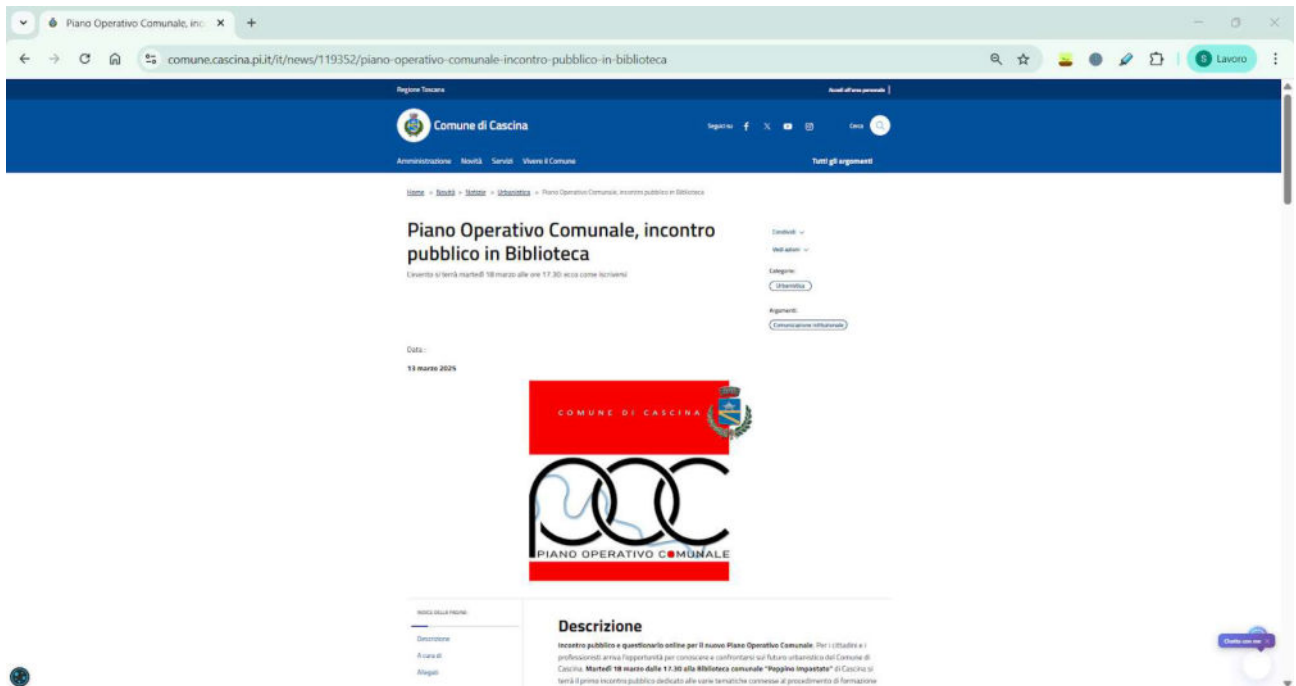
Piano Operativo Comunale, inc ×
comune.cascina.pi.it/it/news/119352/piano-operativo-comunale-incontro-pubblico-in-biblioteca
Lavoro

Regione Toscana
Accedi all'area personale

Comune di Cascina
Seguici su
Cerca

Amministrazione Novità Servizi Vivere il Comune
Tutti gli argomenti

Home > Novità > Notizie > Urbanistica > Piano Operativo Comunale, incontro pubblico in Biblioteca

Piano Operativo Comunale, incontro pubblico in Biblioteca

L'evento si terrà martedì 18 marzo alle ore 17.30: ecco come iscriversi

Condividi
Vedi azioni
Categorie:
Urbanistica
Argomenti:
Comunicazione istituzionale

Data:
13 marzo 2025

COMUNE DI CASCINA
POC
PIANO OPERATIVO COMUNALE

INDICE DELLA PAGINA
Descrizione
A cura di
Allegati

Descrizione

Incontro pubblico e questionario online per il nuovo Piano Operativo Comunale. Per i cittadini e i professionisti arriva l'opportunità per conoscere e confrontarsi sul futuro urbanistico del Comune di Cascina. Martedì 18 marzo dalle 17.30 alla Biblioteca comunale "Peppino Impastato" di Cascina si terrà il primo incontro pubblico dedicato alle varie tematiche connesse al procedimento di formazione

Chatta con noi